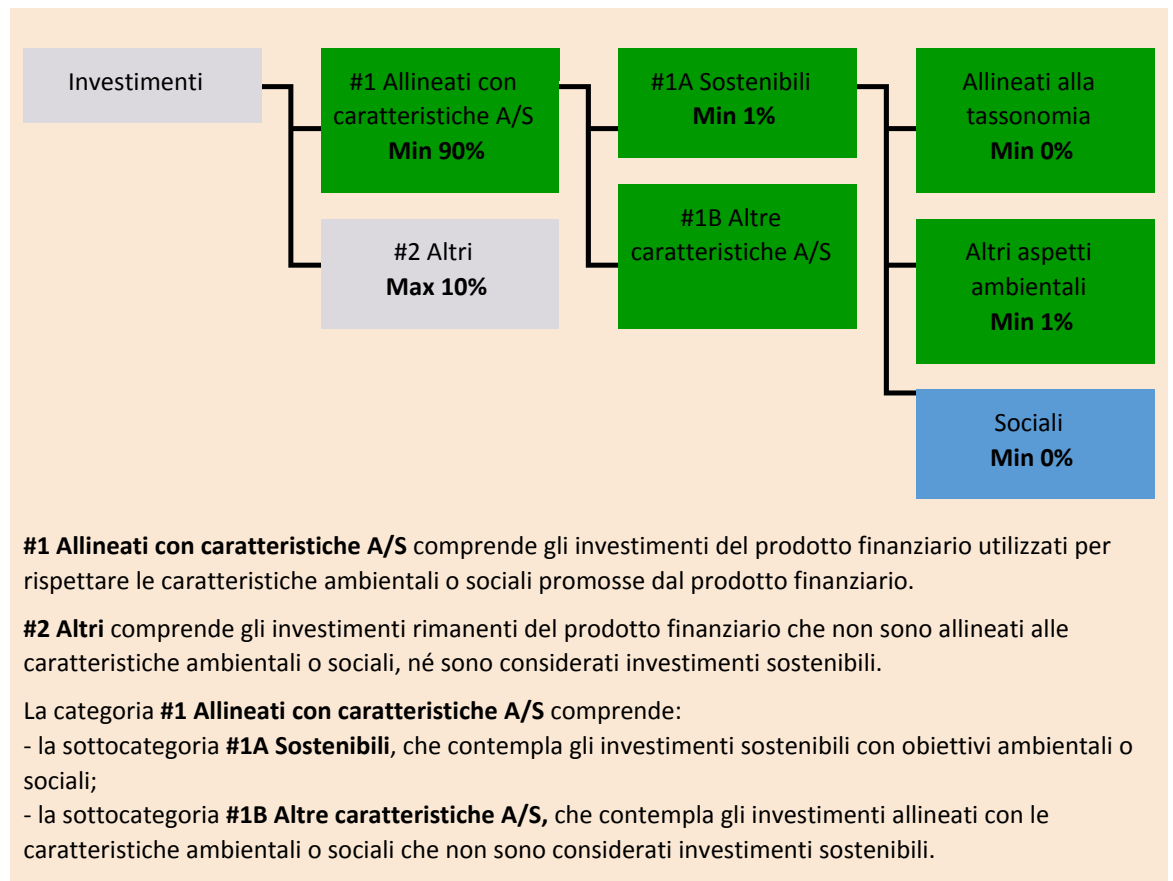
Investimenti

#1 Allineati con caratteristiche A/S
**Min 90%**

#2 Altri
**Max 10%**

#1A Sostenibili
**Min 1%**

#1B Altre caratteristiche A/S

Allineati alla tassonomia
**Min 0%**

Altri aspetti ambientali
**Min 1%**

Sociali
**Min 0%**

**#1 Allineati con caratteristiche A/S** comprende gli investimenti del prodotto finanziario utilizzati per rispettare le caratteristiche ambientali o sociali promosse dal prodotto finanziario.

**#2 Altri** comprende gli investimenti rimanenti del prodotto finanziario che non sono allineati alle caratteristiche ambientali o sociali, né sono considerati investimenti sostenibili.

La categoria **#1 Allineati con caratteristiche A/S** comprende:
- la sottocategoria **#1A Sostenibili**, che contempla gli investimenti sostenibili con obiettivi ambientali o sociali;
- la sottocategoria **#1B Altre caratteristiche A/S,** che contempla gli investimenti allineati con le caratteristiche ambientali o sociali che non sono considerati investimenti sostenibili.